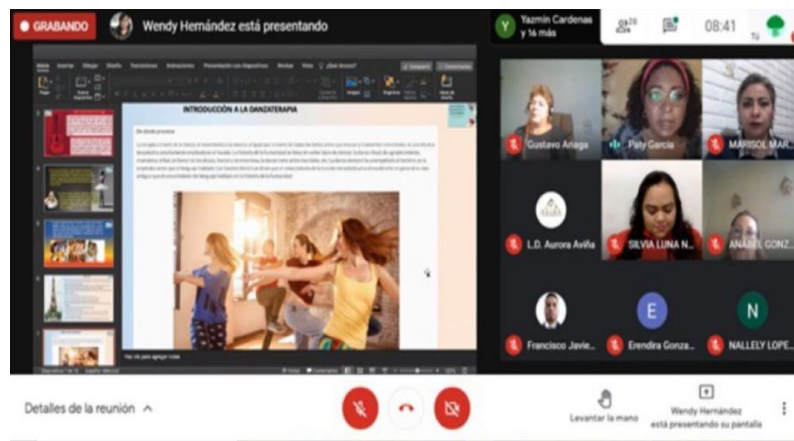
GRABANDO

Wendy Hernández está presentando

Yazmin Cardenas y 16 más

20

08:41

Tú

INTRODUCCIÓN A LA DANZATERAPIA

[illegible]

Gustavo Ariaga

Paty García

MARISOL MAR...

L.D. Aurora Aviña

SILVIA LUNA N...

ANABEL GONZ...

Francisco Javie...

Erendira Gonza...

NALLELY LOPE...

E

N

Detalles de la reunión

Levantar la mano

Wendy Hernández está presentando su pantalla